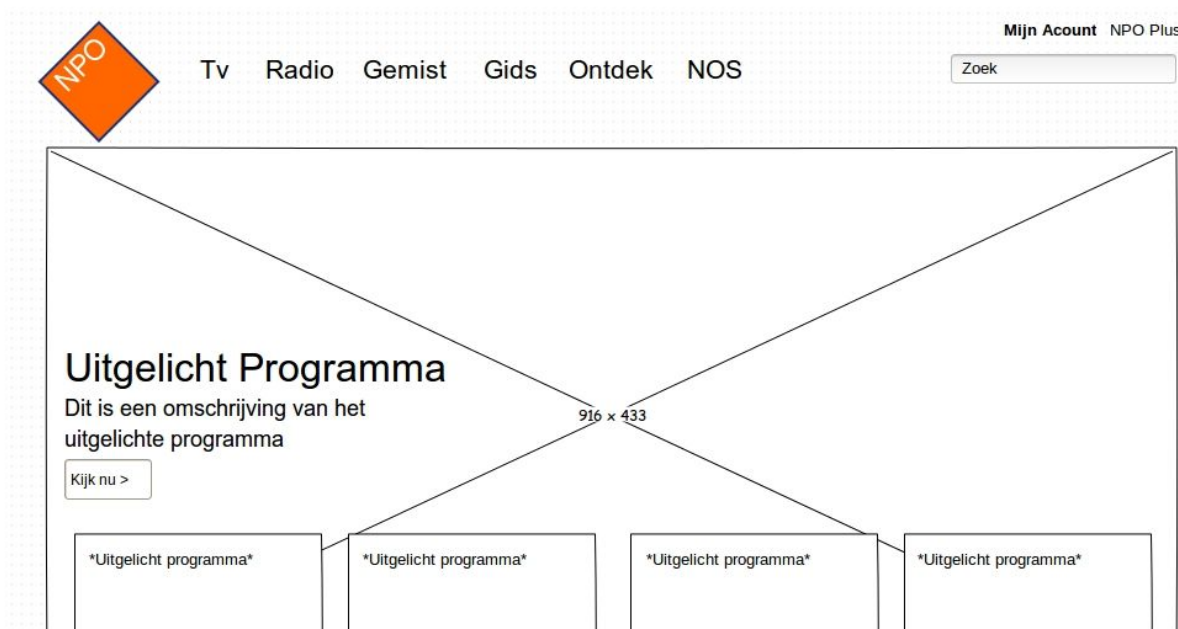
NPO

Tv Radio Gemist Gids Ontdek NOS

Mijn Acount NPO Plus

Zoek

Uitgelicht Programma

Dit is een omschrijving van het uitgelichte programma

Kijk nu >

916 × 433

*Uitgelicht programma*

*Uitgelicht programma*

*Uitgelicht programma*

*Uitgelicht programma*